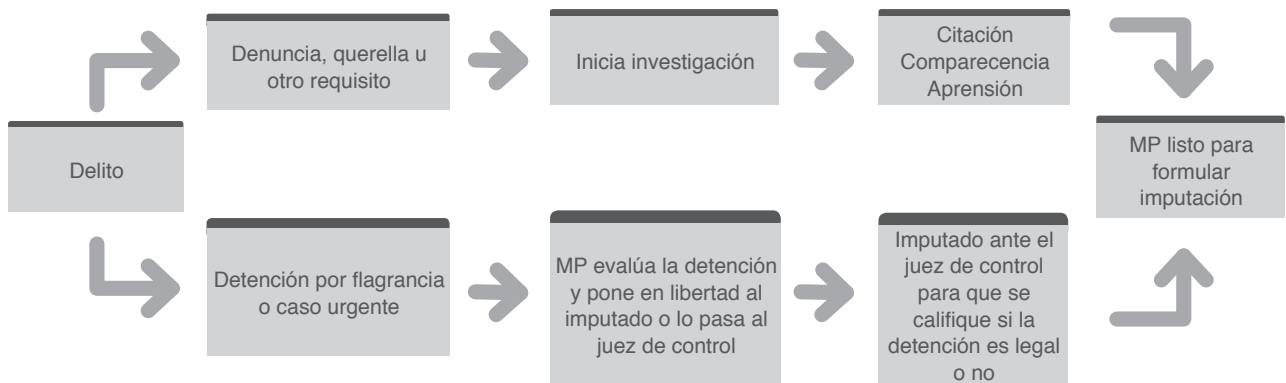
Delito

Denuncia, querella u otro requisito

Inicia investigación

Citación
Comparecencia
Aprensión

MP listo para formular imputación

Detención por flagrancia o caso urgente

MP evalúa la detención y pone en libertad al imputado o lo pasa al juez de control

Imputado ante el juez de control para que se califique si la detención es legal o no